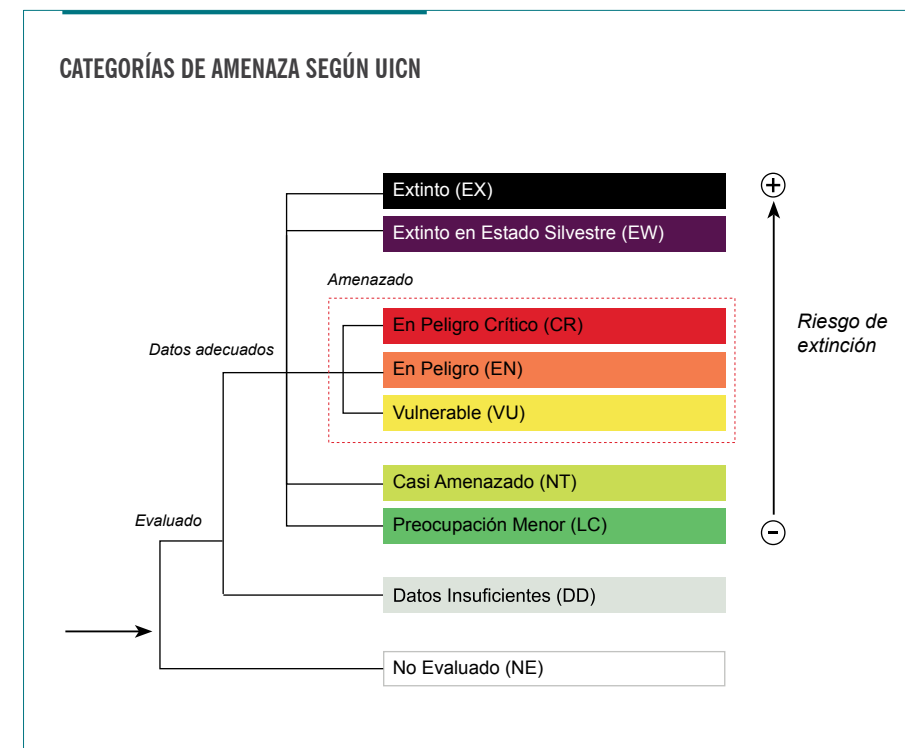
CATEGORÍAS DE AMENAZA SEGÚN UICN

Extinto (EX)

Extinto en Estado Silvestre (EW)

Amenazado

En Peligro Crítico (CR)

En Peligro (EN)

Vulnerable (VU)

Datos adecuados

Casi Amenazado (NT)

Preocupación Menor (LC)

Evaluado

Datos Insuficientes (DD)

No Evaluado (NE)

$\oplus$

Riesgo de extinción

$\ominus$